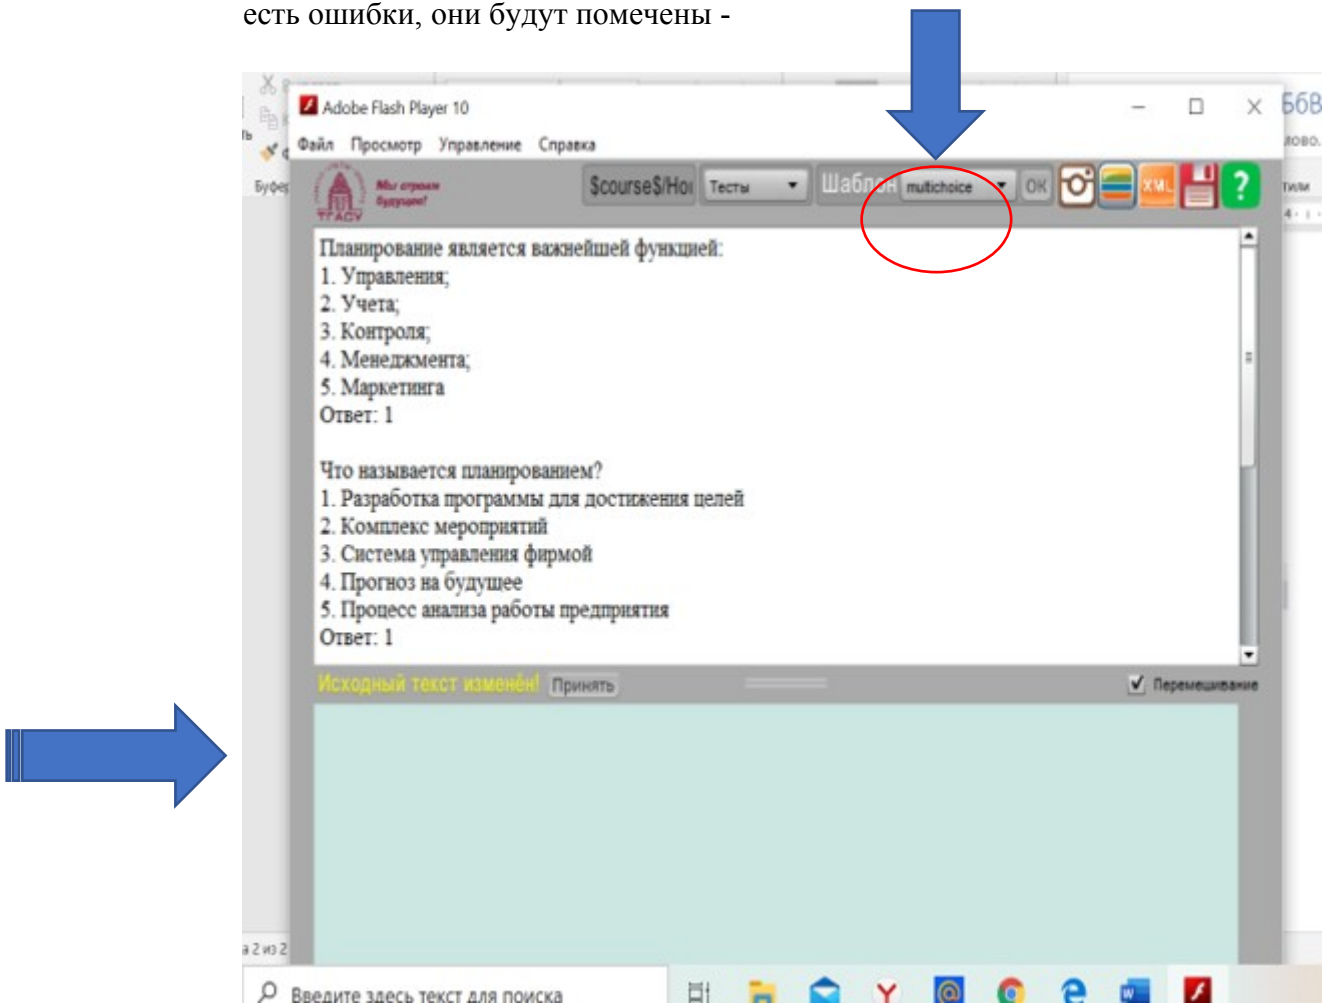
есть ошибки, они будут помечены -

Adobe Flash Player 10

Файл Просмотр Управление Справка

Мы строим будущее! ТГАСУ

$course$/Ho Тесты Шаблон multichoice OK

XML

?

Планирование является важнейшей функцией:
1. Управления;
2. Учета;
3. Контроля;
4. Менеджмента;
5. Маркетинга
Ответ: 1

Что называется планированием?
1. Разработка программы для достижения целей
2. Комплекс мероприятий
3. Система управления фирмой
4. Прогноз на будущее
5. Процесс анализа работы предприятия
Ответ: 1

Исходный текст изменён! Принять

Перемешивание

Буфер

а 2 из 2

Введите здесь текст для поиска